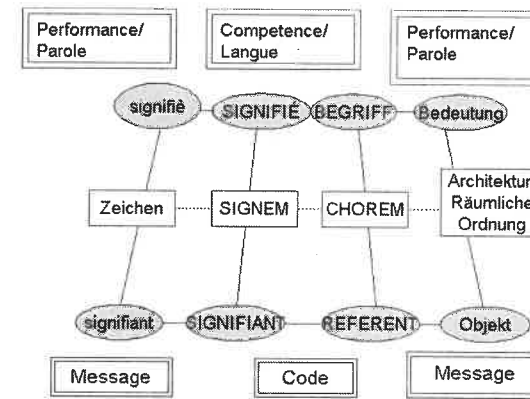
Performance/ Parole

Competence/ Langue

Performance/ Parole

signifiè

SIGNIFIÉ

BEGRIFF

Bedeutung

Zeichen

SIGNEM

CHOREM

Architektur Räumliche Ordnung

signifiant

SIGNIFIANT

REFERENT

Objekt

Message

Code

Message